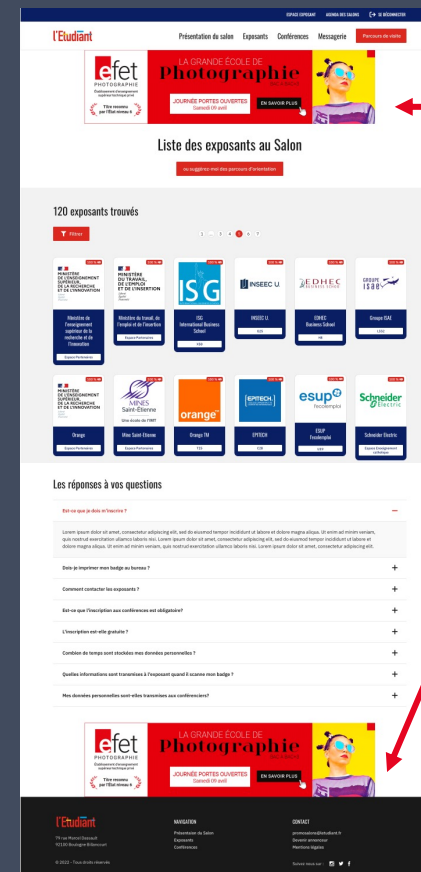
ESPACE EXPOSANT AGENDA DES SALONS SE DÉCONNECTER

l'Etudiant

Présentation du salon Exposants Conférences Messagerie Parcours de visite

efet PHOTOGRAPHIE
Titre reconnu par l'État niveau 6
LA GRANDE ÉCOLE DE Photographie
JOURNÉE PORTES OUVERTES Samedi 09 avril
EN SAVOIR PLUS

Liste des exposants au Salon

ou suggérez-moi des parcours d'orientation

120 exposants trouvés

Filtrer

1 2 3 4 5 6 7

MINISTÈRE DE L'ENSEIGNEMENT SUPÉRIEUR, DE LA RECHERCHE ET DE L'INNOVATION
Ministère de l'enseignement supérieur de la recherche et de l'innovation
Espace Partenaires

MINISTÈRE DU TRAVAIL, DE L'EMPLOI ET DE L'INSERTION
Ministère du travail, de l'emploi et de l'insertion
Espace Partenaires

ISG
ISG International Business School

INSEEC U.
INSEEC U.

EDHEC BUSINESS SCHOOL
EDHEC Business School

GROUPE ISAE
Groupe ISAE

MINISTÈRE DE L'ENSEIGNEMENT SUPÉRIEUR, DE LA RECHERCHE ET DE L'INNOVATION
Orange
Espace Partenaires

MINES Saint-Etienne
Mines Saint-Etienne
Espace Partenaires

orange
Orange TV

EPITECH.
EPITECH

esup l'accomplir
ESUP l'accomplir

Schneider Electric
Schneider Electric
Espace Enseignement supérieur

Les réponses à vos questions

Est-ce que je dois m'inscrire ?

Lorem ipsum dolor sit amet, consectetur adipiscing elit, sed do eiusmod tempor incididunt ut labore et dolore magna aliqua. Ut enim ad minim veniam, quis nostrud exercitation ullamco laboris nisi. Lorem ipsum dolor sit amet, consectetur adipiscing elit, sed do eiusmod tempor incididunt ut labore et dolore magna aliqua. Ut enim ad minim veniam, quis nostrud exercitation ullamco laboris nisi. Lorem ipsum dolor sit amet, consectetur adipiscing elit.

Dois-je imprimer mon badge au bureau ?

Comment contacter les exposants ?

Est-ce que l'inscription aux conférences est obligatoire ?

L'inscription est-elle gratuite ?

Combien de temps sont stockées mes données personnelles ?

Quelles informations sont transmises à l'exposant quand il scanne mon badge ?

Mes données personnelles sont-elles transmises aux conférenciers?

efet PHOTOGRAPHIE
Titre reconnu par l'État niveau 6
LA GRANDE ÉCOLE DE Photographie
JOURNÉE PORTES OUVERTES Samedi 09 avril
EN SAVOIR PLUS

l'Etudiant
79 rue Marcel Dassault
92100 Boulogne-Billancourt
© 2022 - Tous droits réservés

NAVIGATION
Présentation du Salon
Exposants
Conférences

CONTACT
promosalons@letudiant.fr
Devenir annonceur
Mentions légales
Suivez-nous sur :